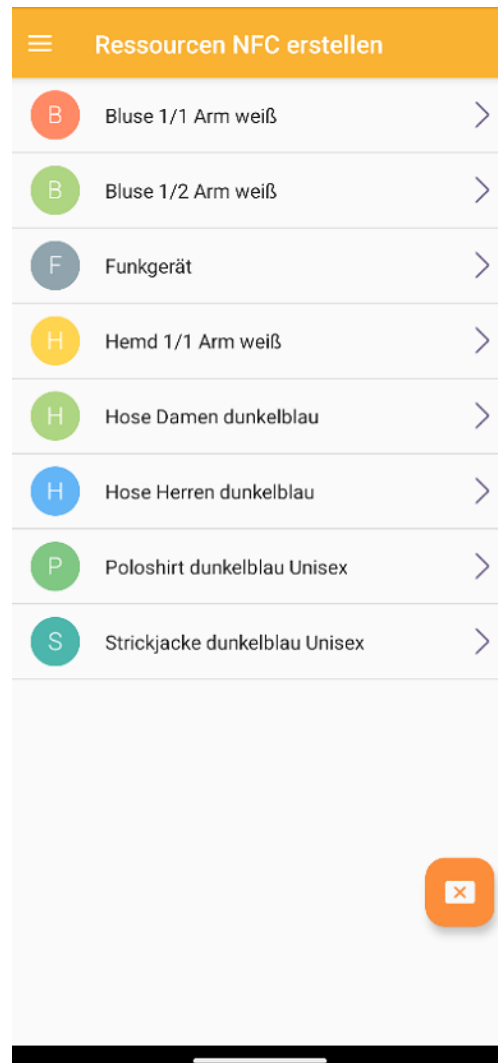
Ressourcen NFC erstellen

B Bluse 1/1 Arm weiß

B Bluse 1/2 Arm weiß

F Funkgerät

H Hemd 1/1 Arm weiß

H Hose Damen dunkelblau

H Hose Herren dunkelblau

P Poloshirt dunkelblau Unisex

S Strickjacke dunkelblau Unisex